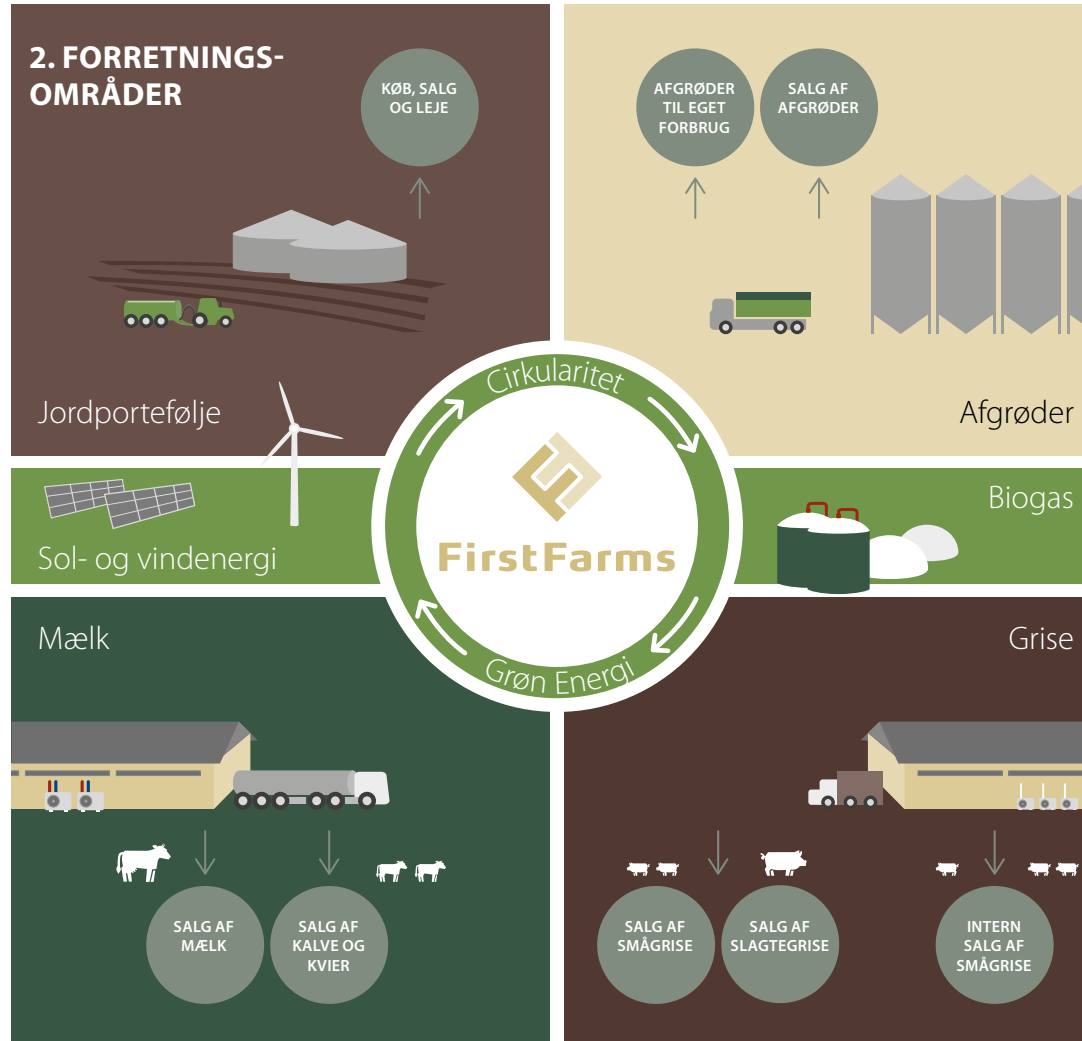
2. FORRETNINGSOMRÅDER

KØB, SALG OG LEJE

Jordportefølje

AFGRØDER TIL EGET FORBRUG

SALG AF AFGRØDER

Afgrøder

Sol- og vindenergi

Cirkularitet

FirstFarms

Grøn Energi

Biogas

Mælk

SALG AF MÆLK

SALG AF KALVE OG KVIER

Grise

SALG AF SMÅGRISE

SALG AF SLAGTEGRISE

INTERN SALG AF SMÅGRISE